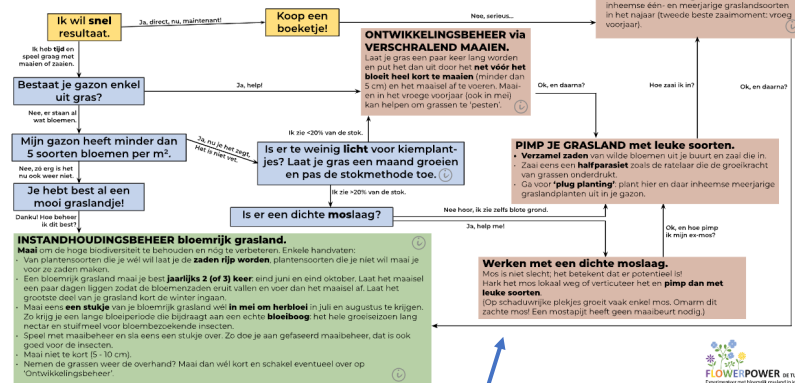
Ik wil **snel** resultaat.

Ja, direct, nu, maintenant!

Koop een boeketje!

Nee, serieus...

inheemse één- en meerjarige graslandsoorten in het najaar (tweede beste zaaimoment: vroeg voorjaar).

Ik heb **tijd** en speel graag met maaien of zaaien.

**ONTWIKKELINGSBEHEER via VERSCHRALEND MAAIEN.**
Laat je gras een paar keer lang worden en put het dan uit door het **net vóór het bloeit heel kort te maaien** (minder dan 5 cm) en het maaisel af te voeren. Maaien in het vroege voorjaar (ook in mei) kan helpen om grassen te 'pesten'.

Bestaat je gazon enkel uit gras?

Ja, help!

Ok, en daarna?

Hoe zaai ik in?

Ok, en daarna?

Nee, er staan al wat bloemen.

Mijn gazon heeft minder dan 5 soorten bloemen per m².

Ja, nu je het zegt. Het is niet veel.

Ik zie <20% van de stok.

Is er te weinig **licht** voor kiemplantjes? Laat je gras een maand groeien en pas de stokmethode toe.

**PIMP JE GRASLAND met leuke soorten.**
• **Verzamel zaden** van wilde bloemen uit je buurt en zaai die in.
• Zaai eens een **halfparasiet** zoals de ratelaar die de groeikracht van grassen onderdrukt.
• Ga voor **'plug planting'**, plant hier en daar inheemse meerjarige graslandplanten uit in je gazon.

Nee, zo erg is het nu ook weer niet.

Je hebt best al een mooi graslandje!

Ik zie >20% van de stok.

Is er een dichte **mos**laag?

Nee hoor, ik zie zelfs blote grond.

Danku! Hoe beheer ik dit best?

Ja, help me!

Ok, en hoe pimp ik mijn ex-mos?

**INSTANDHOUDINGSBEHEER bloemrijk grasland.**
**Maai** om de hoge biodiversiteit te behouden en nog te verbeteren. Enkele handvaten:
• Van plantensoorten die je wél wil laat je de **zaden rijp worden**, plantensoorten die je niet wil maai je voor ze zaden maken.
• Een bloemrijk grasland maai je best **jaarlijks 2 (of 3) keer**: eind juni en eind oktober. Laat het maaisel een paar dagen liggen zodat de bloemenzaden eruit vallen en voer dan het maaisel af. Laat het grootste deel van je grasland kort de winter ingaan.
• Maai eens **een stukje** van je bloemrijk grasland **wél in mei om herbloei** in juli en augustus te krijgen. Zo krijg je een lange bloeiperiode die bijdraagt aan een echte **bloeiboog**: het hele groeiseizoen lang nectar en stuifmeel voor bloembezoekende insecten.
• Speel met maaibeheer en sla eens een stukje over. Zo doe je aan gefaseerd maaibeheer, dat is ook goed voor de insecten.
• Maai niet te kort (5 - 10 cm).
• Nemen de grassen weer de overhand? Maai dan wél kort en schakel eventueel over op 'Ontwikkelingsbeheer'.

**Werken met een dichte moslaag.**
Mos is niet slecht; het betekent dat er potentieel is!
Hark het mos lokaal weg of verticuteer het en **pimp dan met leuke soorten**.
(Op schaduwrijke plekjes groeit vaak enkel mos. Omarm dit zachte mos! Een mostapijt heeft geen maaibeurt nodig.)

FLOWERPOWER